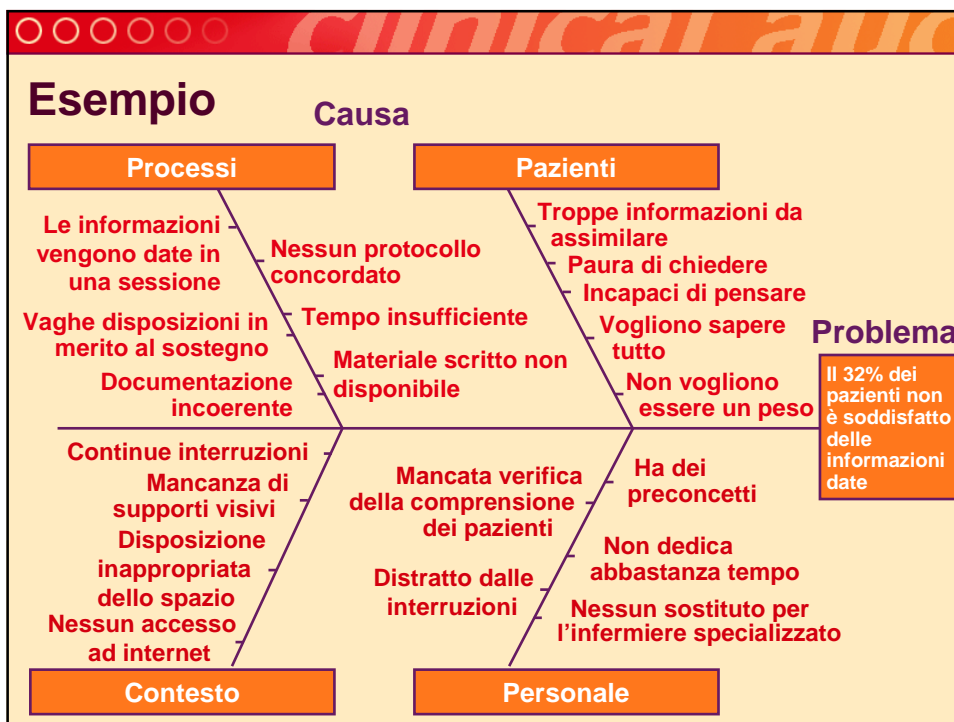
clinical audit

Esempio

Causa

Processi

Pazienti

Le informazioni vengono date in una sessione

Nessun protocollo concordato

Vaghe disposizioni in merito al sostegno

Tempo insufficiente

Documentazione incoerente

Materiale scritto non disponibile

Troppe informazioni da assimilare

Paura di chiedere

Incapaci di pensare

Vogliono sapere tutto

Non vogliono essere un peso

Problema

Il 32% dei pazienti non è soddisfatto delle informazioni date

Continue interruzioni

Mancanza di supporti visivi

Disposizione inappropriata dello spazio

Nessun accesso ad internet

Mancata verifica della comprensione dei pazienti

Distratto dalle interruzioni

Ha dei preconcetti

Non dedica abbastanza tempo

Nessun sostituto per l'infermiere specializzato

Contesto

Personale